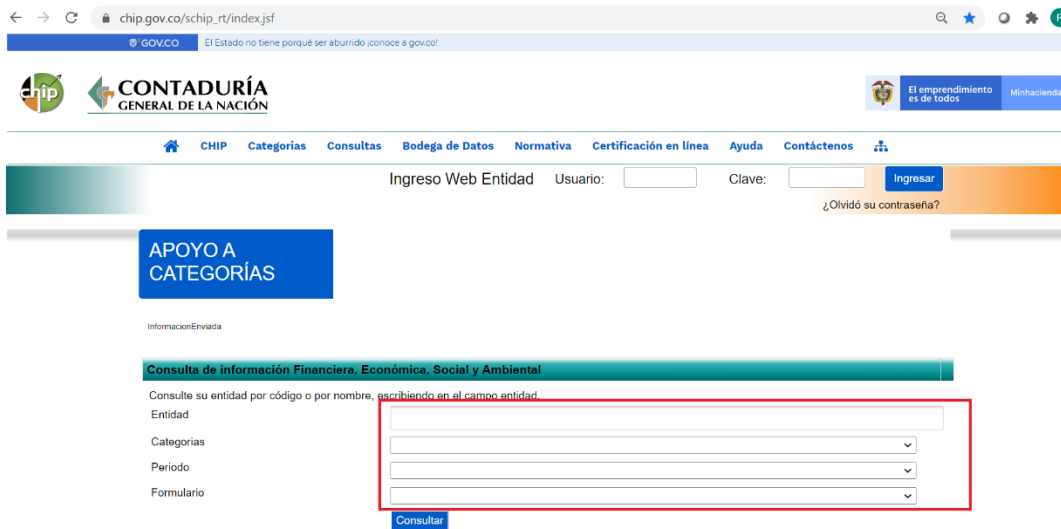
chip.gov.co/schip_rt/index.jsf

GOV.CO El Estado no tiene porqué ser aburrido ¡conoce a gov.co!

chip CONTADURÍA GENERAL DE LA NACIÓN

El emprendimiento es de todos Minhacienda

CHIP Categorias Consultas Bodega de Datos Normativa Certificación en línea Ayuda Contáctenos

Ingreso Web Entidad Usuario: Clave: Ingresar

¿Olvidó su contraseña?

APOYO A CATEGORÍAS

InformacionEnviada

Consulta de información Financiera, Económica, Social y Ambiental

Consulte su entidad por código o por nombre, escribiendo en el campo entidad.

Entidad

Categorias

Periodo

Formulario

Consultar